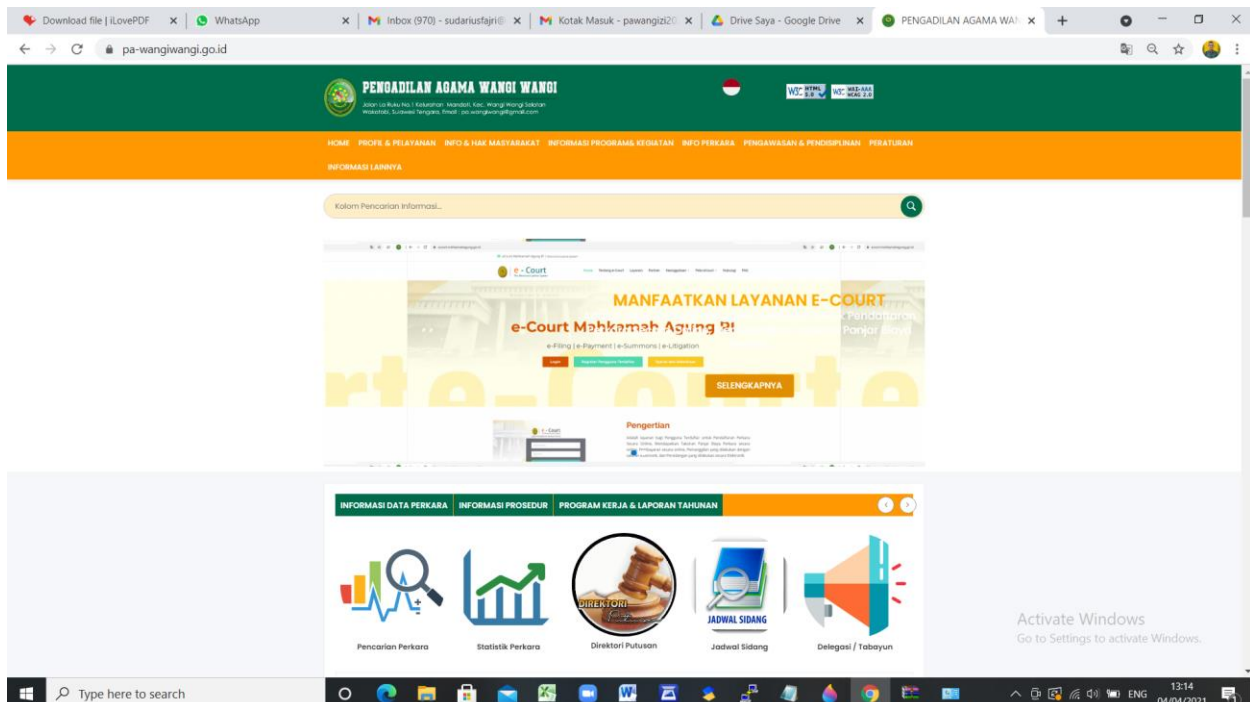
Download file | iLovePDF × WhatsApp × Inbox (970) - sudariusfajri@ × Kotak Masuk - pawangizi20 × Drive Saya - Google Drive × PENGADILAN AGAMA WAN ×

pa-wangiwangi.go.id

PENGADILAN AGAMA WANGI WANGI

Jalan La Ruku No.1 Kelurahan Mandati, Kec. Wangi Wangi Selatan Wakatobi, Sulawesi Tenggara, Email : pa.wangiwangi@gmail.com

HOME PROFIL & PELAYANAN INFO & HAK MASYARAKAT INFORMASI PROGRAM& KEGIATAN INFO PERKARA PENGAWASAN & PENDISIPLINAN PERATURAN INFORMASI LAINNYA

Kolom Pencarian Informasi...

e-Court

MANFAATKAN LAYANAN E-COURT

e-Court Mahkamah Agung RI

e-Filing | e-Payment | e-Summons | e-Litigation

SELENGKAPNYA

Pengertian

INFORMASI DATA PERKARA INFORMASI PROSEDUR PROGRAM KERJA & LAPORAN TAHUNAN

DIREKTORI

JADWAL SIDANG

Pencarian Perkara Statistik Perkara Direktori Putusan Jadwal Sidang Delegasi / Tabayun

Activate Windows
Go to Settings to activate Windows.

Type here to search

ENG 13:14 04/04/2021